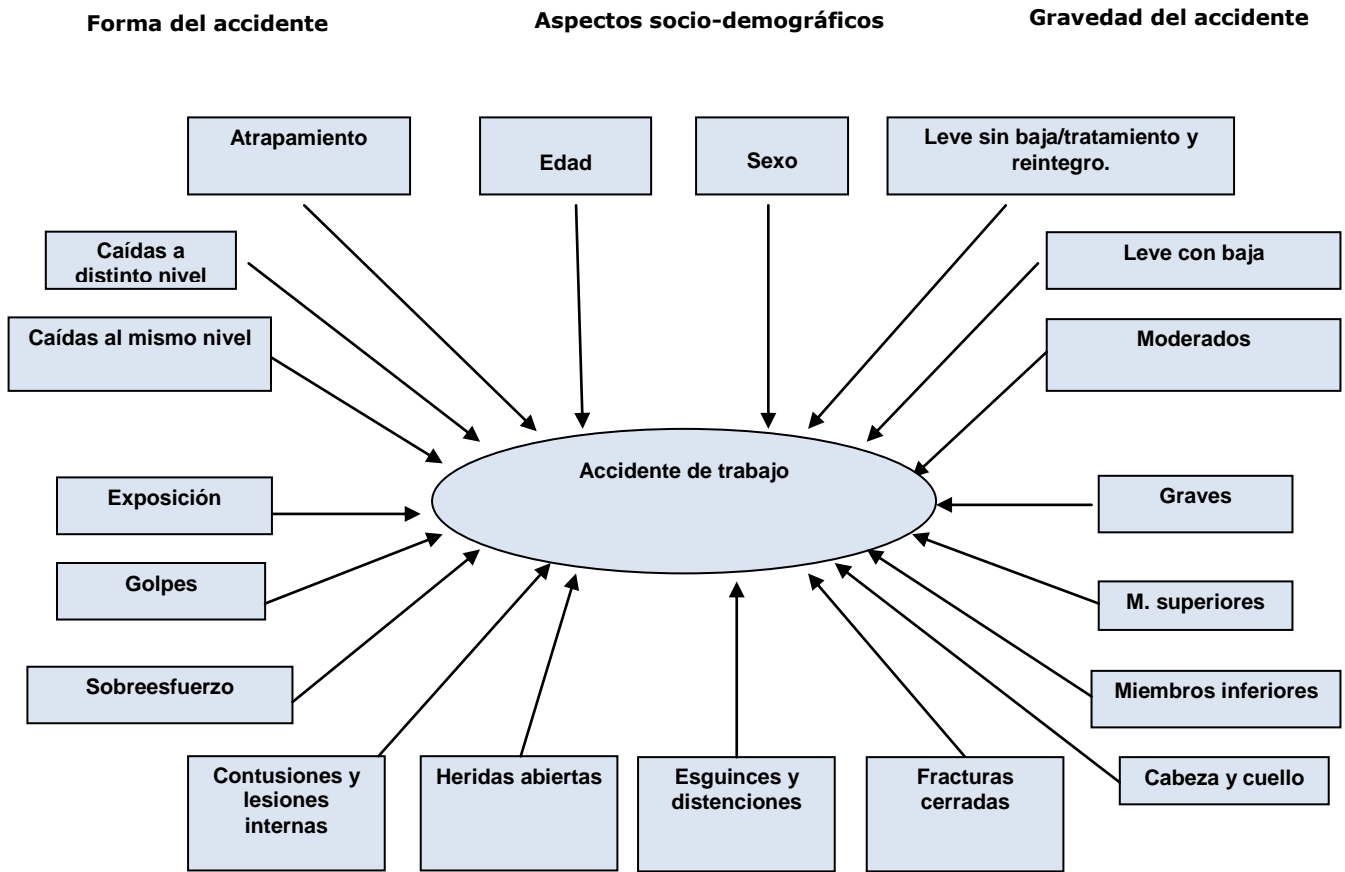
Forma del accidente

Aspectos socio-demográficos

Gravedad del accidente

Atrapamiento

Edad

Sexo

Leve sin baja/tratamiento y reintegro.

Caídas a distinto nivel

Leve con baja

Caídas al mismo nivel

Moderados

Accidente de trabajo

Exposición

Graves

Golpes

M. superiores

Sobreesfuerzo

Miembros inferiores

Cabeza y cuello

Contusiones y lesiones internas

Heridas abiertas

Esguinces y distenciones

Fracturas cerradas